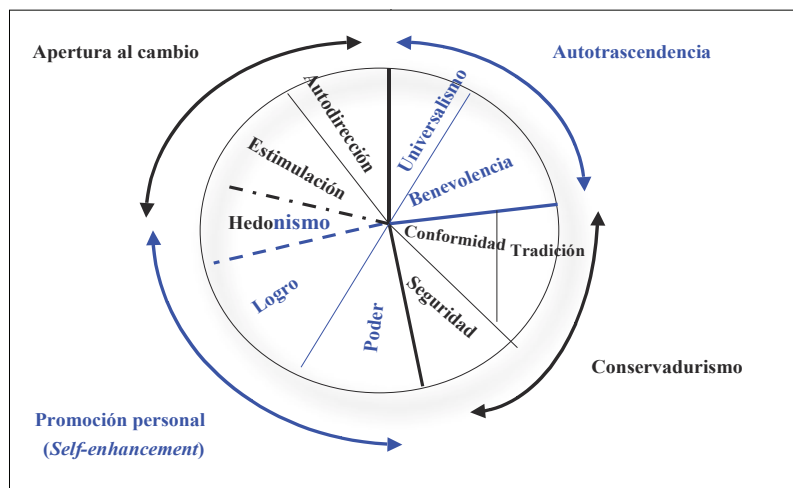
Apertura al cambio

Autotrascendencia

Autodirección

Universalismo

Estimulación

Benevolencia

Hedonismo

Conformidad

Tradición

Logro

Seguridad

Poder

Conservadurismo

Promoción personal
(*Self-enhancement*)